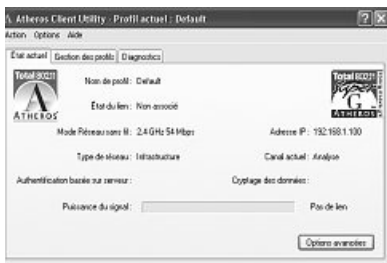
Atheros Client Utility - Profil actuel : Default

Action Options Aide

État actuel | Gestion des profils | Diagnostics

Total 802.11

ATHEROS

Nom de profil : Default

État du lien : Non associé

Mode Réseau sans fil : 2.4 GHz 54 Mbps

Type de réseau : Infrastructure

Authentification basée sur serveur :

Puissance du signal :

Total 802.11

G

Adresse IP : 192.168.1.100

Canal actuel : Analyse

Cryptage des données :

Pas de lien

Options avancées